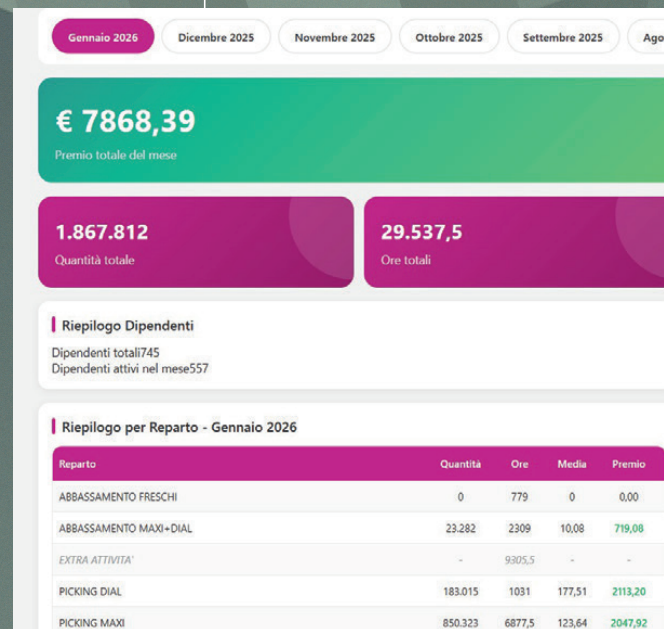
Gennaio 2026 Dicembre 2025 Novembre 2025 Ottobre 2025 Settembre 2025 Ago

€ 7868,39
Premio totale del mese

1.867.812
Quantità totale

29.537,5
Ore totali

Riepilogo Dipendenti
Dipendenti totali745
Dipendenti attivi nel mese557

Riepilogo per Reparto - Gennaio 2026

| Reparto | Quantità | Ore | Media | Premio |
|---|---|---|---|---|
| ABBASSAMENTO FRESCHI | 0 | 779 | 0 | 0,00 |
| ABBASSAMENTO MAXI+DIAL | 23.282 | 2309 | 10,08 | 719,08 |
| EXTRA ATTIVITA' | - | 9305,5 | - | - |
| PICKING DIAL | 183.015 | 1031 | 177,51 | 2113,20 |
| PICKING MAXI | 850.323 | 6877,5 | 123,64 | 2047,92 |